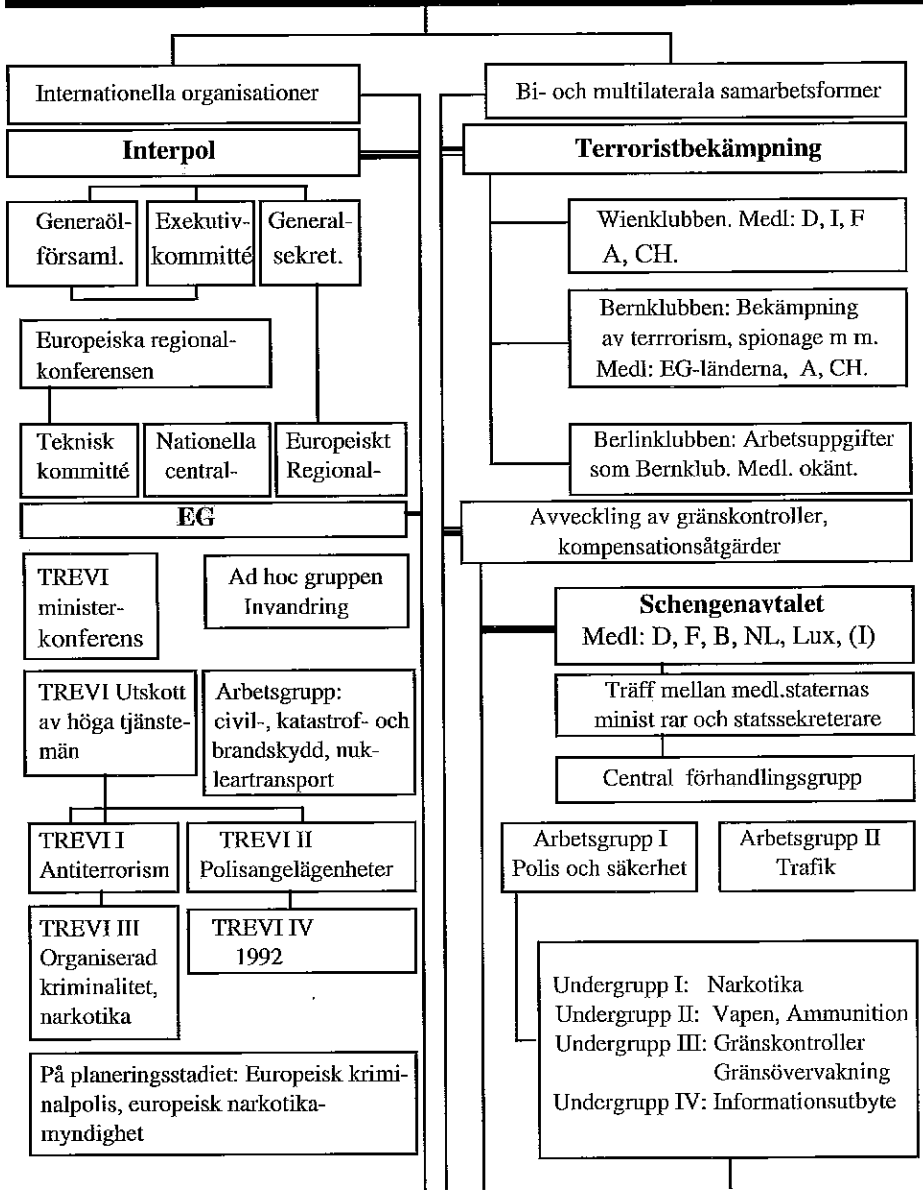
Internationella organisationer

Interpol

Generaöl-församl.

Exekutiv-kommitté

General-sekret.

Europeiska regional-konferensen

Teknisk kommitté

Nationella central-

Europeiskt Regional-

EG

TREVI minister-konferens

Ad hoc gruppen Invandring

TREVI Utskott av höga tjänste-män

Arbetsgrupp: civil-, katastrof- och brandskydd, nuk-leartransport

TREVI I Antiterrorism

TREVI II Polisangelägenheter

TREVI III Organiserad kriminalitet, narkotika

TREVI IV 1992

På planeringsstadiet: Europeisk kriminalpolis, europeisk narkotika-myndighet

Bi- och multilaterala samarbetsformer

Terroristbekämpning

Wienklubben. Medl: D, I, F A, CH.

Bernklubben: Bekämpning av terrorism, spionage m m. Medl: EG-länderna, A, CH.

Berlinklubben: Arbetsuppgifter som Bernklub. Medl. okänt.

Avveckling av gränskontroller, kompensationsåtgärder

Schengenavtalet
Medl: D, F, B, NL, Lux, (I)

Träff mellan medl.staternas minist rar och statssekreterare

Central förhandlingsgrupp

Arbetsgrupp I Polis och säkerhet

Arbetsgrupp II Trafik

Undergrupp I: Narkotika
Undergrupp II: Vapen, Ammunition
Undergrupp III: Gränskontroller Gränsövervakning
Undergrupp IV: Informationsutbyte